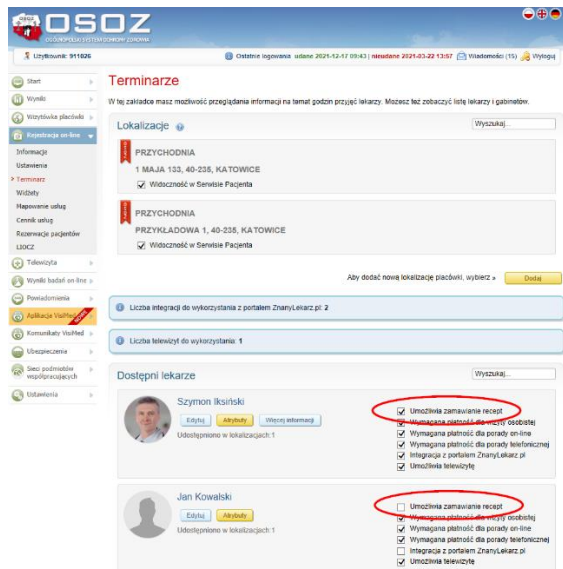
OSOZ
OGÓLNOPOLSKI SYSTEM OCHRONY ZDROWIA

Użytkownik: 911026

Ostatnie logowania udane 2021-12-17 09:43 | nieudane 2021-03-22 13:57 | Wiadomości (15) | Wyloguj

Start
Wyniki
Wizytówka placówki
Rejestracja on-line
Informacje
Ustawienia
> Terminarz
Widżety
Mapowanie usług
Cennik usług
Rezerwacje pacjentów
LIOCZ
Telewizyta
Wyniki badań on-line
Powiadomienia
Aplikacja VisiMed
Komunikaty VisiMed
Ubezpieczenia
Sieci podmiotów współpracujących
Ustawienia

Terminarze

W tej zakładce masz możliwość przeglądania informacji na temat godzin przyjęć lekarzy. Możesz też zobaczyć listę lekarzy i gabinetów.

Lokalizacje

Wyszukaj...

PRZYCHODNIA
1 MAJA 133, 40-235, KATOWICE
Widoczność w Serwisie Pacjenta

PRZYCHODNIA
PRZYKŁADOWA 1, 40-235, KATOWICE
Widoczność w Serwisie Pacjenta

Aby dodać nową lokalizację placówki, wybierz » Dodaj

Liczba integracji do wykorzystania z portalem ZnanyLekarz.pl: 2

Liczba telewizyt do wykorzystania: 1

Dostępni lekarze

Wyszukaj...

Szymon Iksiński
Edytuj Atrybuty Więcej informacji
Udostępniono w lokalizacjach:1

Umożliwia zamawianie recept
Wymagana płatność dla wizyty osobistej
Wymagana płatność dla porady on-line
Wymagana płatność dla porady telefonicznej
Integracja z portalem ZnanyLekarz.pl
Umożliwia telewizytę

Jan Kowalski
Edytuj Atrybuty
Udostępniono w lokalizacjach:1

Umożliwia zamawianie recept
Wymagana płatność dla wizyty osobistej
Wymagana płatność dla porady on-line
Wymagana płatność dla porady telefonicznej
Integracja z portalem ZnanyLekarz.pl
Umożliwia telewizytę